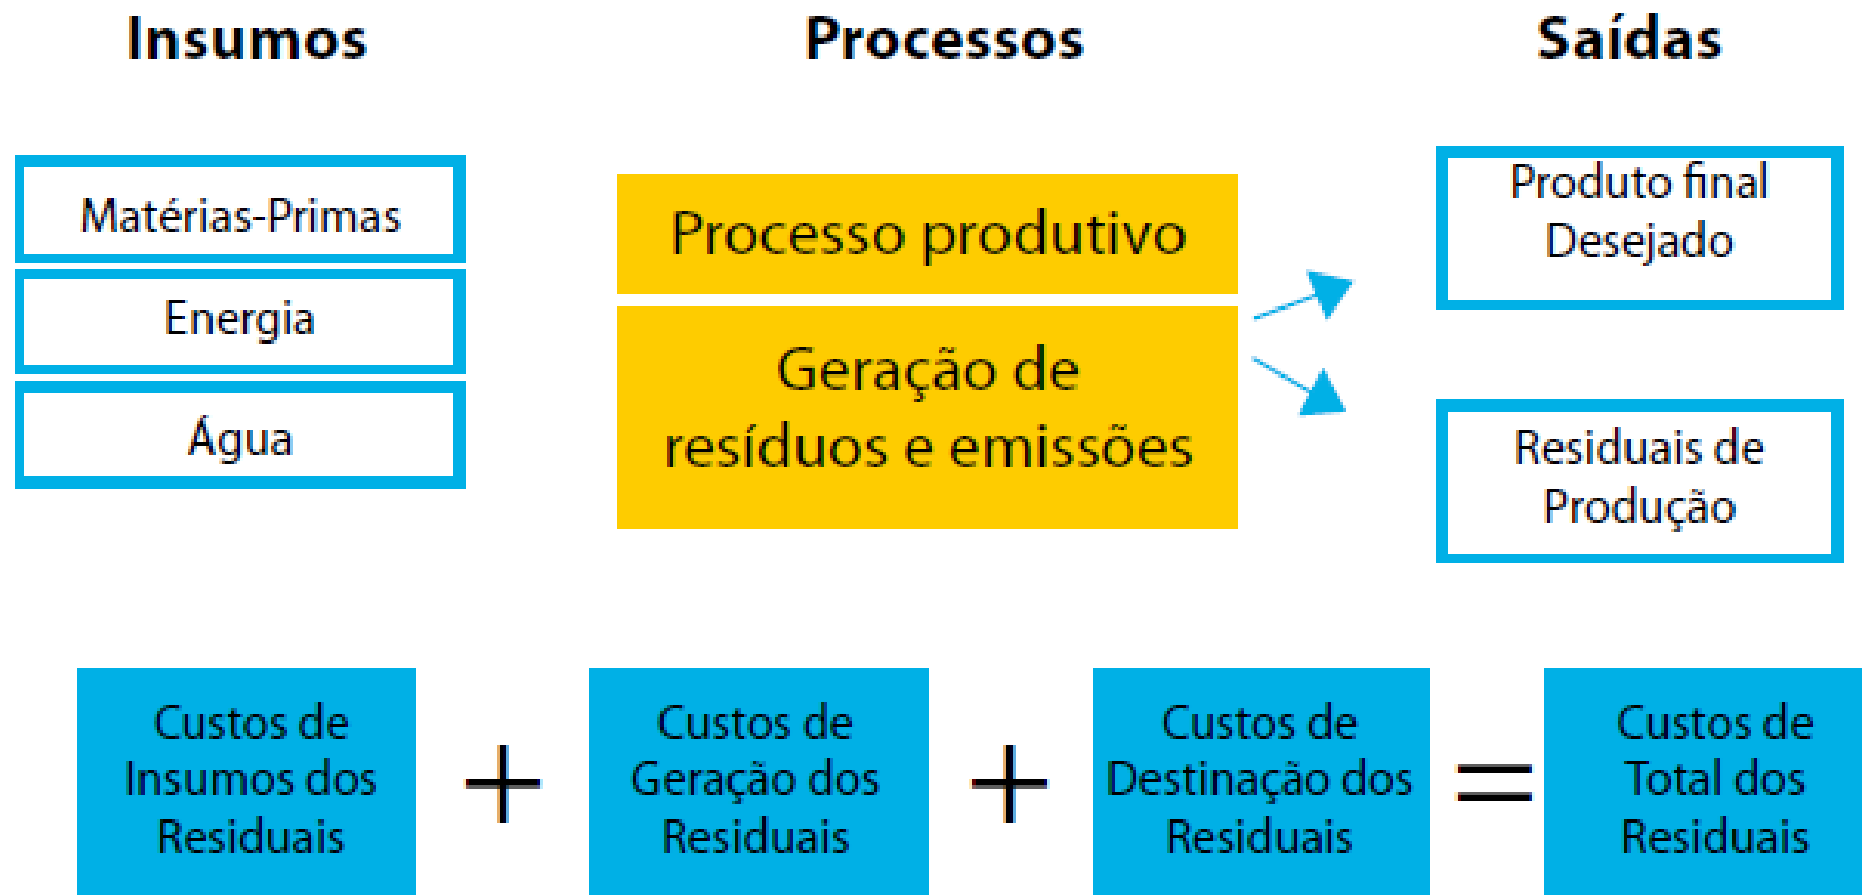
Insumos

Processos

Saídas

Matérias-Primas

Energia

Água

Processo produtivo

Geração de resíduos e emissões

Produto final Desejado

Residuais de Produção

Custos de Insumos dos Residuais

+

Custos de Geração dos Residuais

+

Custos de Destinação dos Residuais

=

Custos de Total dos Residuais